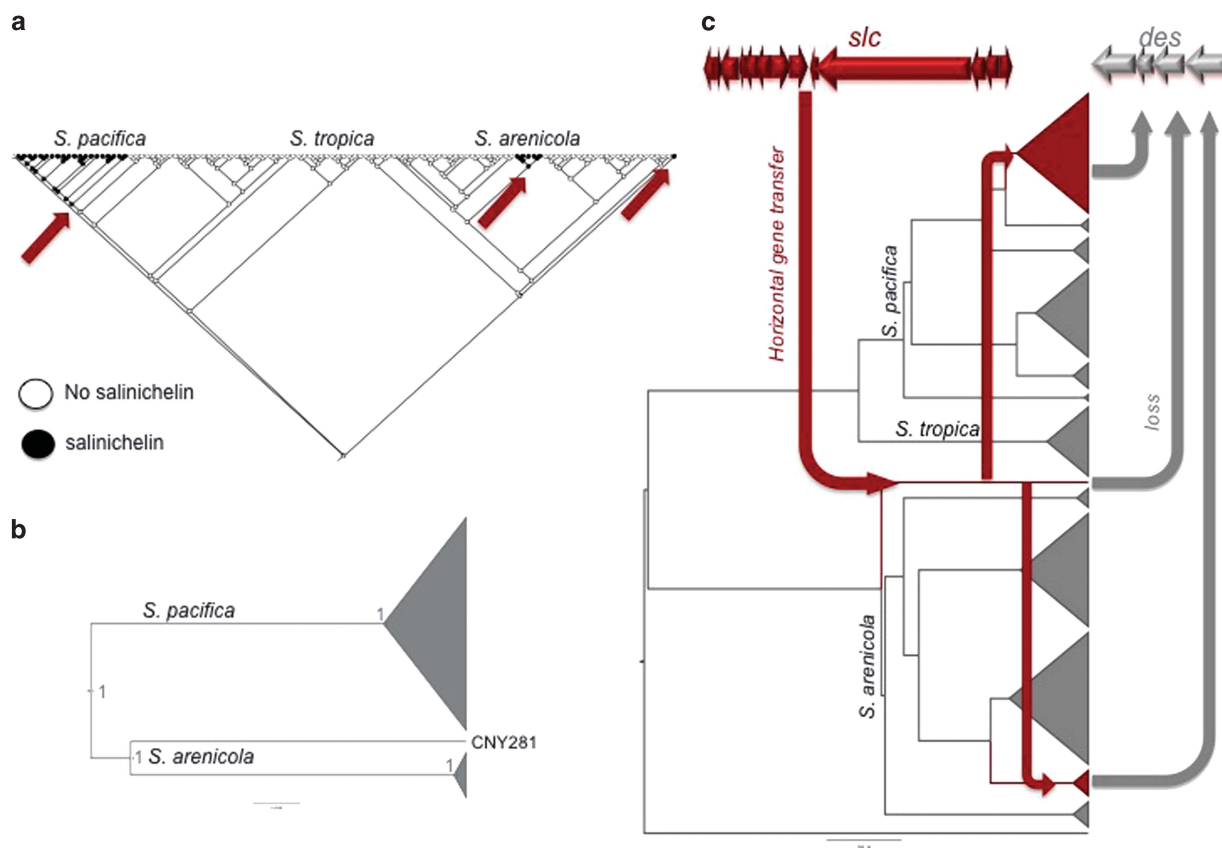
a

S. pacifica S. tropica S. arenicola

No salinichelin

salinichelin

b

S. pacifica

1

1

1 S. arenicola

CNY281

1

c

slc

des

Horizontal gene transfer

S. pacifica

S. tropica

loss

S. arenicola